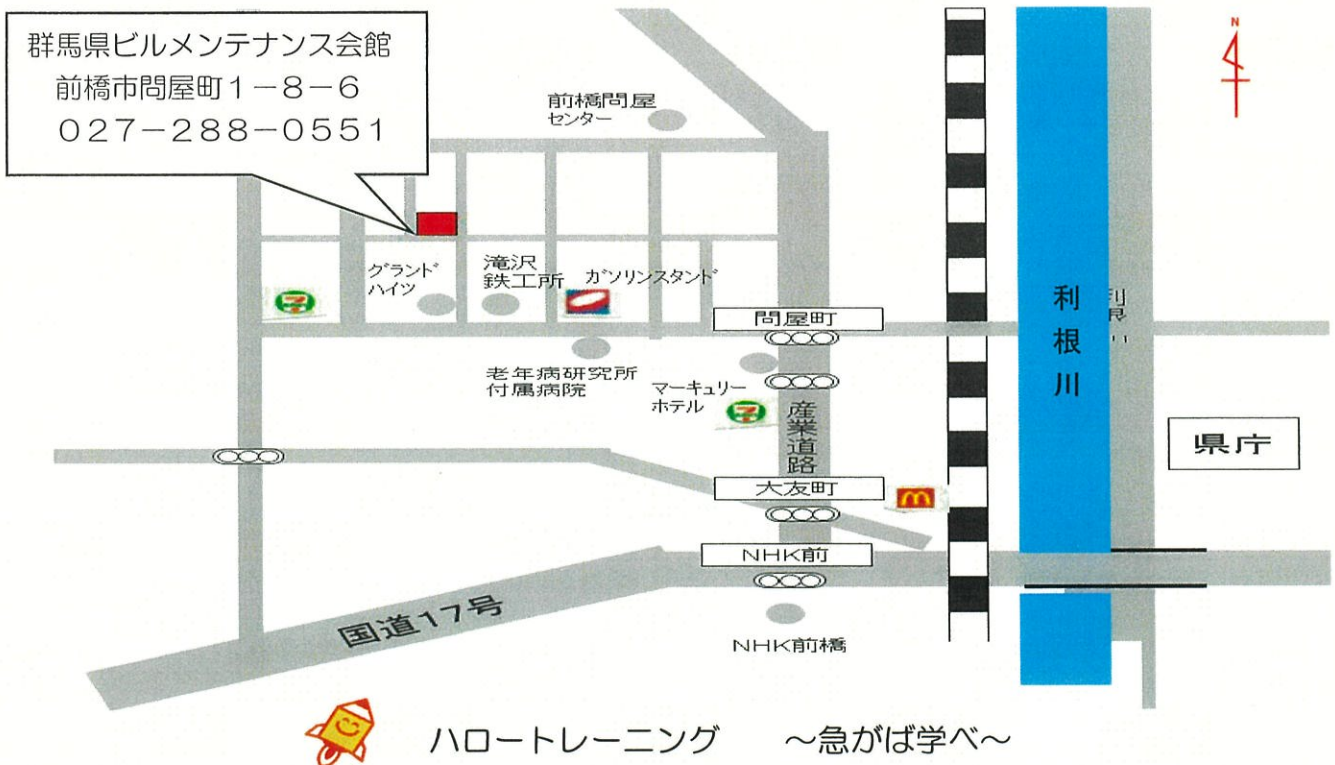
群馬県ビルメンテナンス会館
前橋市問屋町1－8－6
027－288－0551

N

前橋問屋
センター

グランド
ハイツ

滝沢
鉄工所

ガソリンスタンド

利根川

利根川

問屋町

老年病研究所
付属病院

マーキュリー
ホテル

産業道路

県庁

大友町

NHK前

国道17号

NHK前橋

ハロートレーニング　～急がば学べ～